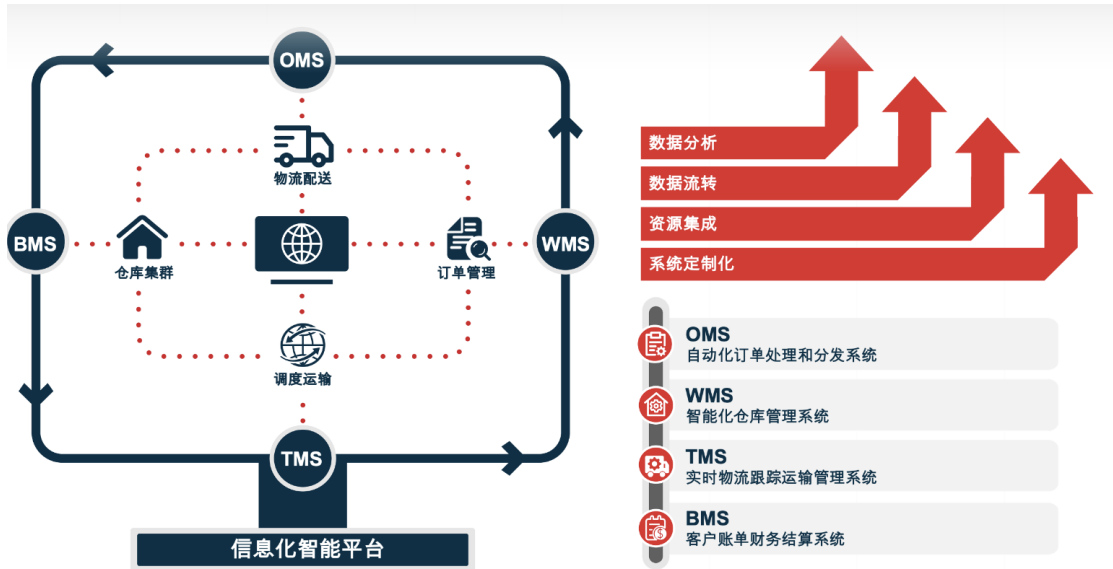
OMS

物流配送

BMS

仓库集群

订单管理

WMS

调度运输

TMS

信息化智能平台

数据分析

数据流转

资源集成

系统定制化

OMS
自动化订单处理和分发系统

WMS
智能化仓库管理系统

TMS
实时物流跟踪运输管理系统

BMS
客户账单财务结算系统